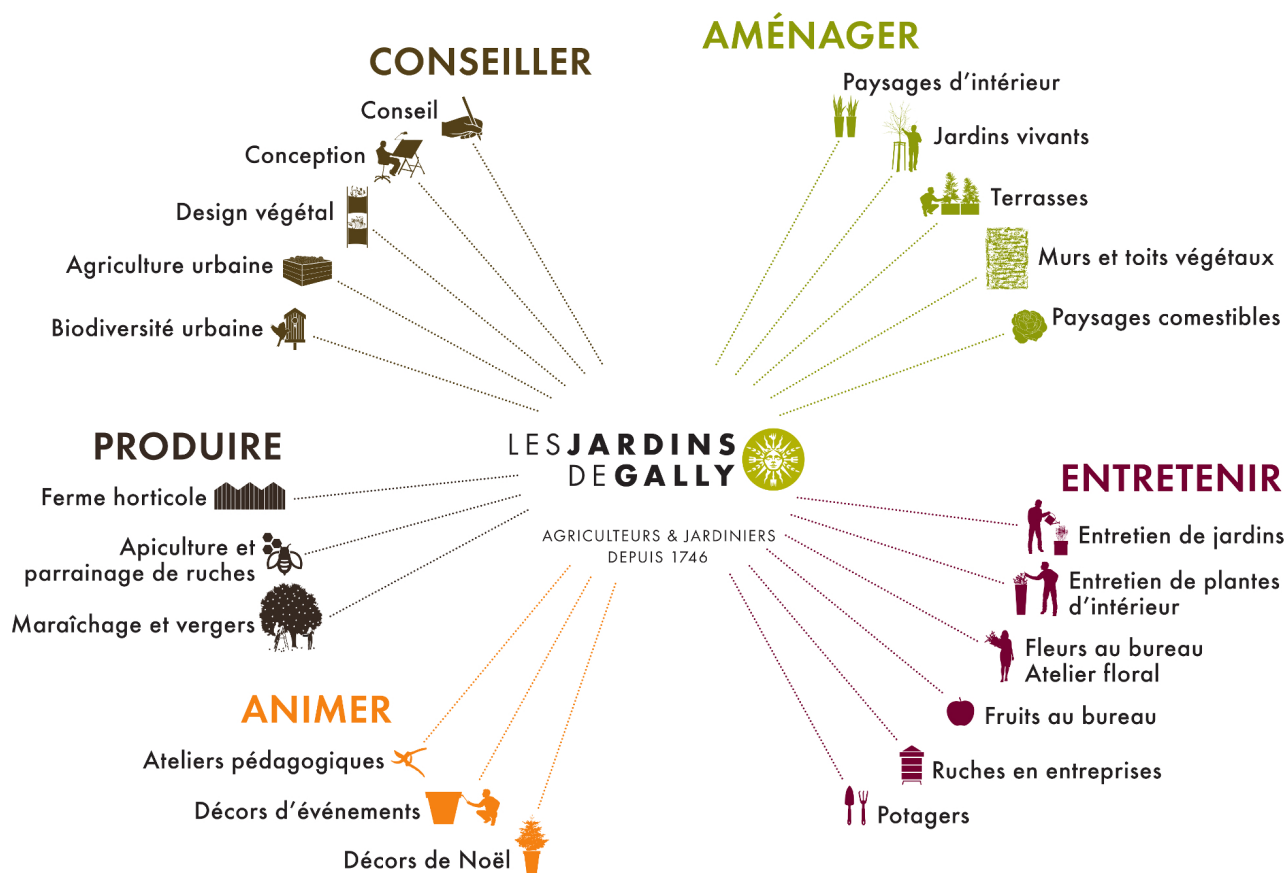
CONSEILLER

Conseil

Conception

Design végétal

Agriculture urbaine

Biodiversité urbaine

AMÉNAGER

Paysages d'intérieur

Jardins vivants

Terrasses

Murs et toits végétaux

Paysages comestibles

LES JARDINS DE GALLY

AGRICULTEURS & JARDINIERS DEPUIS 1746

PRODUIRE

Ferme horticole

Apiculture et parrainage de ruches

Maraîchage et vergers

ENTRETENIR

Entretien de jardins

Entretien de plantes d'intérieur

Fleurs au bureau Atelier floral

Fruits au bureau

Ruches en entreprises

Potagers

ANIMER

Ateliers pédagogiques

Décors d'événements

Décors de Noël